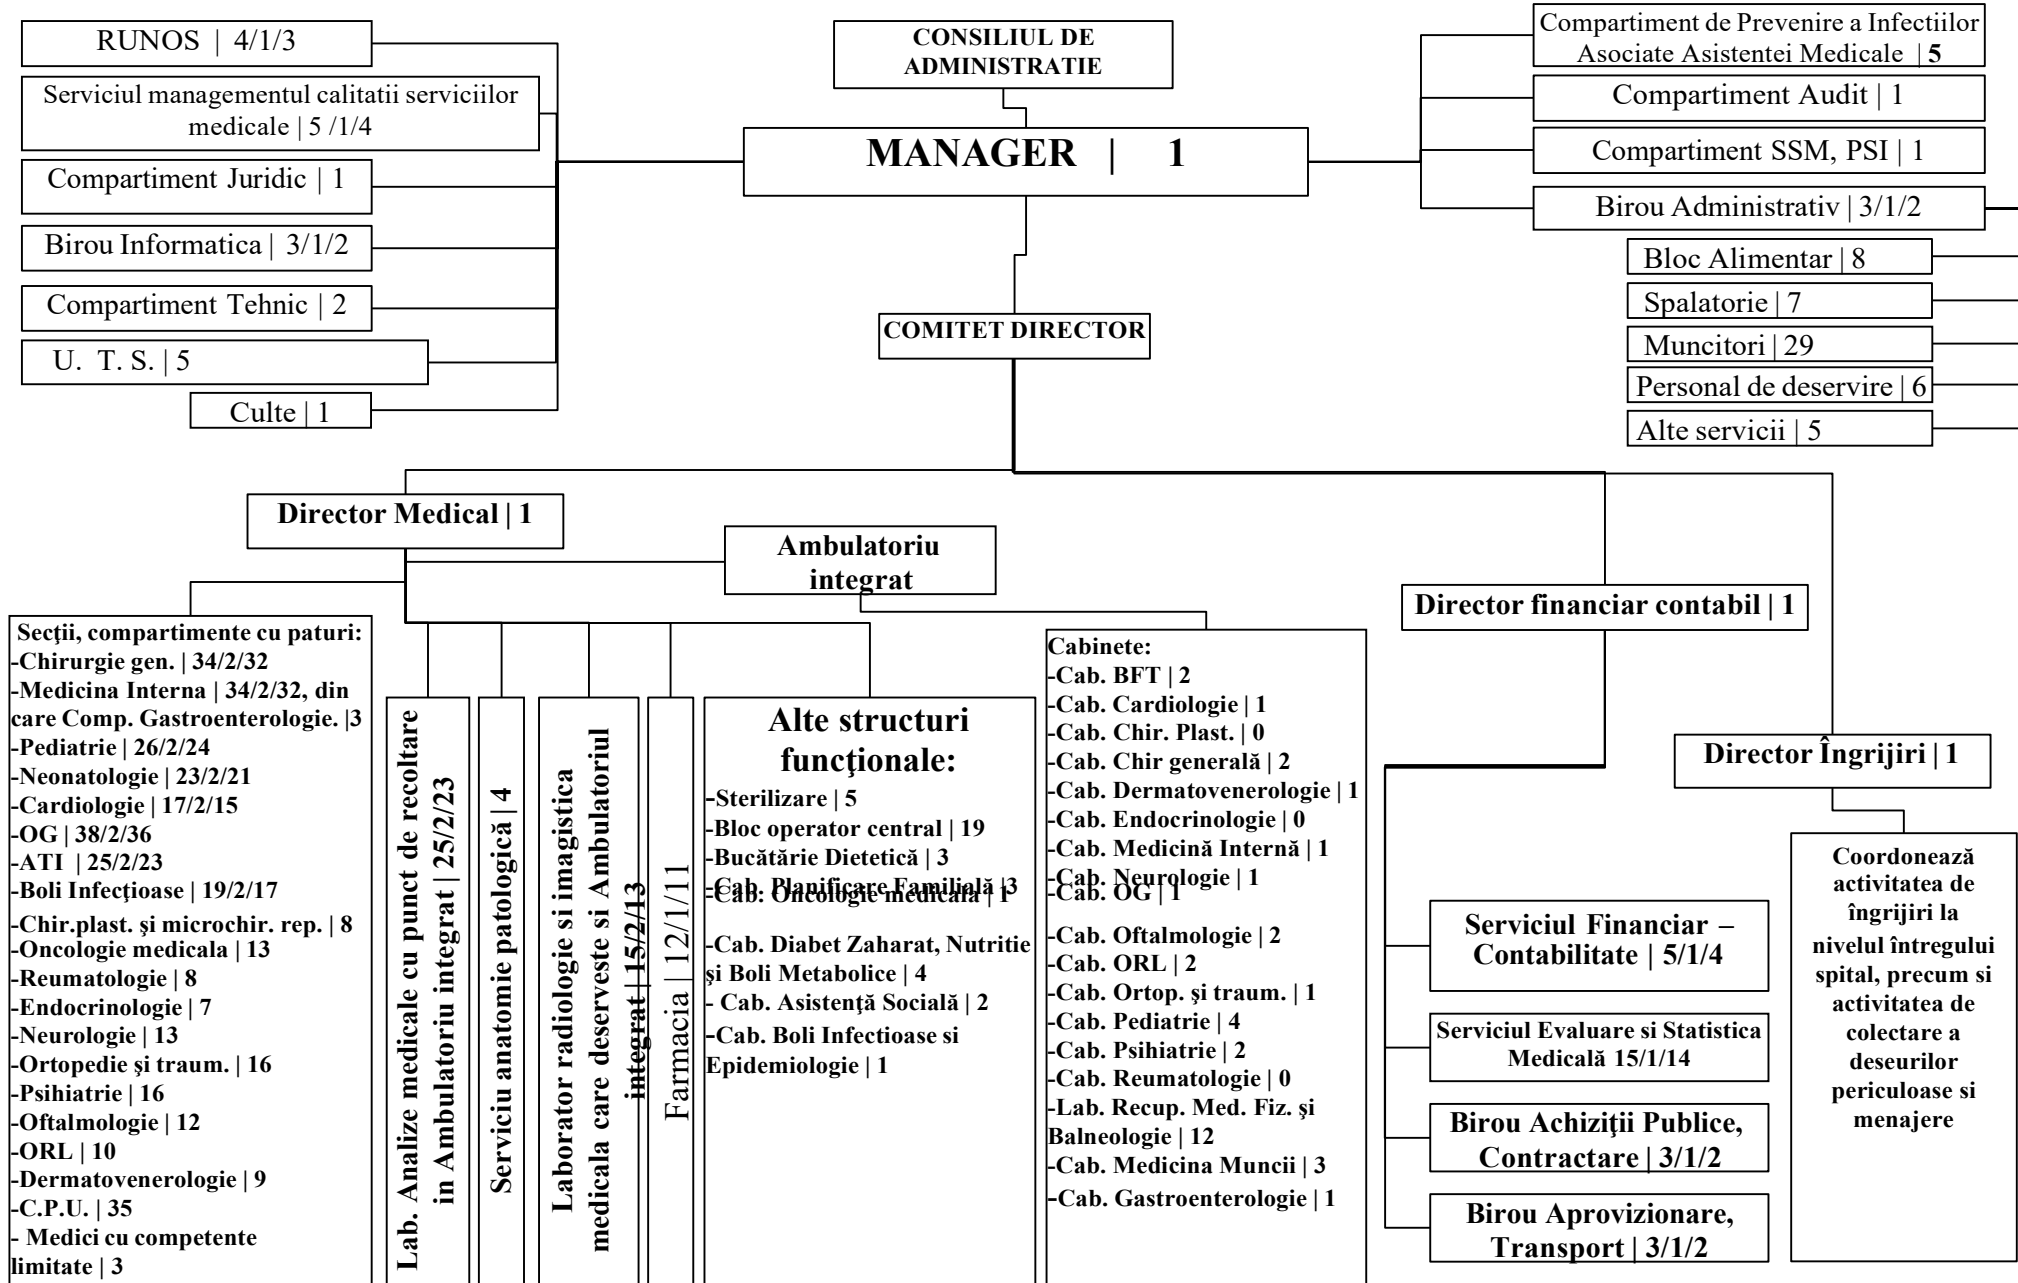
RUNOS | 4/1/3

Serviciul managementul calitatii serviciilor medicale | 5 /1/4

Compartiment Juridic | 1

Birou Informatica | 3/1/2

Compartiment Tehnic | 2

U. T. S. | 5

Culte | 1

CONSILIUL DE ADMINISTRATIE

MANAGER | 1

COMITET DIRECTOR

Compartiment de Prevenire a Infectiilor Asociate Asistentei Medicale | 5

Compartiment Audit | 1

Compartiment SSM, PSI | 1

Birou Administrativ | 3/1/2

Bloc Alimentar | 8

Spalatorie | 7

Muncitori | 29

Personal de deservire | 6

Alte servicii | 5

Director Medical | 1

Ambulatoriu integrat

Secţii, compartimente cu paturi:
-Chirurgie gen. | 34/2/32
-Medicina Interna | 34/2/32, din care Comp. Gastroenterologie. |3
-Pediatrie | 26/2/24
-Neonatologie | 23/2/21
-Cardiologie | 17/2/15
-OG | 38/2/36
-ATI | 25/2/23
-Boli Infecţioase | 19/2/17
-Chir.plast. şi microchir. rep. | 8
-Oncologie medicala | 13
-Reumatologie | 8
-Endocrinologie | 7
-Neurologie | 13
-Ortopedie şi traum. | 16
-Psihiatrie | 16
-Oftalmologie | 12
-ORL | 10
-Dermatovenerologie | 9
-C.P.U. | 35
- Medici cu competente limitate | 3

Lab. Analize medicale cu punct de recoltare in Ambulatoriu integrat | 25/2/23

Serviciu anatomie patologică | 4

Laborator radiologie si imagistica medicala care deserveste si Ambulatoriul integrat | 15/2/13

Farmacia | 12/1/11

Alte structuri funcţionale:
-Sterilizare | 5
-Bloc operator central | 19
-Bucătărie Dietetică | 3
-Cab. Planificare Familială |3
-Cab. Oncologie medicala | 1
-Cab. Diabet Zaharat, Nutritie şi Boli Metabolice | 4
- Cab. Asistenţă Socială | 2
-Cab. Boli Infectioase si Epidemiologie | 1

Cabinete:
-Cab. BFT | 2
-Cab. Cardiologie | 1
-Cab. Chir. Plast. | 0
-Cab. Chir generală | 2
-Cab. Dermatovenerologie | 1
-Cab. Endocrinologie | 0
-Cab. Medicină Internă | 1
-Cab. Neurologie | 1
-Cab. OG | 1
-Cab. Oftalmologie | 2
-Cab. ORL | 2
-Cab. Ortop. şi traum. | 1
-Cab. Pediatrie | 4
-Cab. Psihiatrie | 2
-Cab. Reumatologie | 0
-Lab. Recup. Med. Fiz. şi Balneologie | 12
-Cab. Medicina Muncii | 3
-Cab. Gastroenterologie | 1

Director financiar contabil | 1

Serviciul Financiar – Contabilitate | 5/1/4

Serviciul Evaluare si Statistica Medicală 15/1/14

Birou Achiziţii Publice, Contractare | 3/1/2

Birou Aprovizionare, Transport | 3/1/2

Director Îngrijiri | 1

Coordonează activitatea de îngrijiri la nivelul întregului spital, precum si activitatea de colectare a deseurilor periculoase si menajere